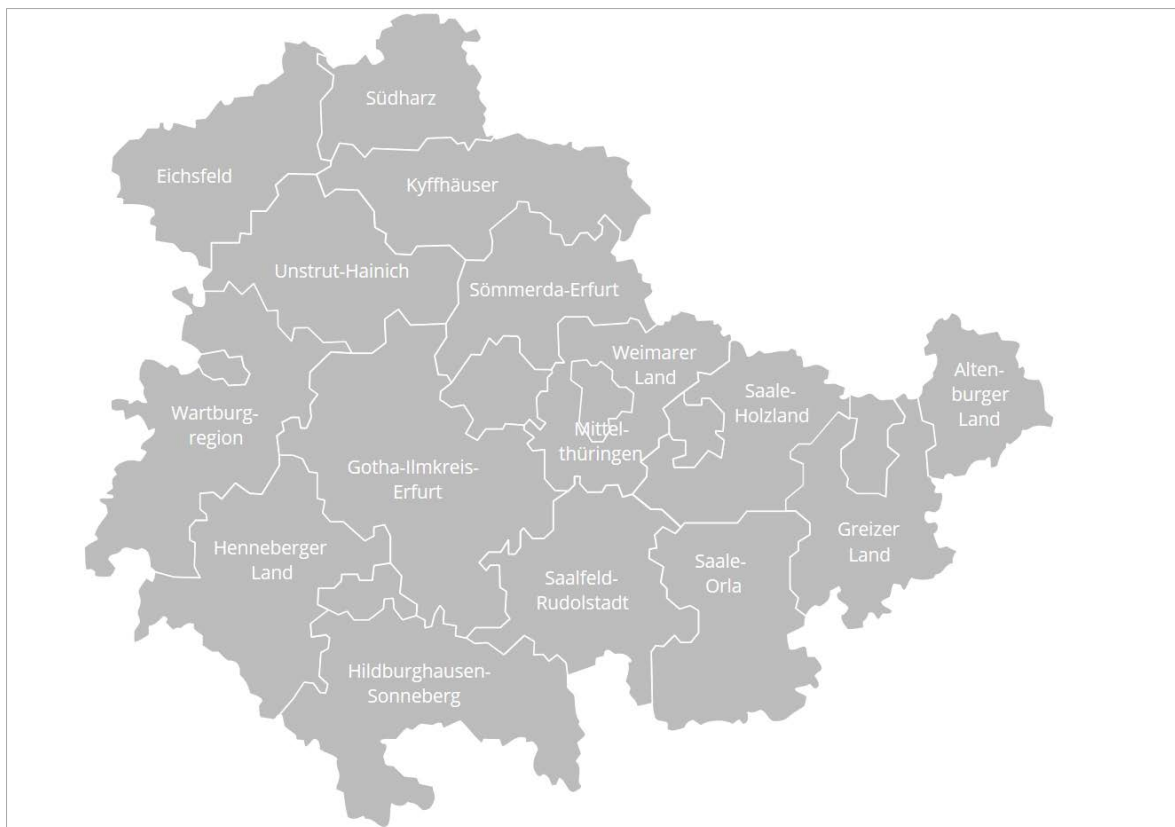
Südharz

Eichsfeld

Kyffhäuser

Unstrut-Hainich

Sömmerda-Erfurt

Weimarer Land

Altenburger Land

Saale-Holzland

Wartburgregion

Mittelthüringen

Gotha-Ilmkreis-Erfurt

Henneberger Land

Saalfeld-Rudolstadt

Saale-Orla

Greizer Land

Hildburghausen-Sonneberg